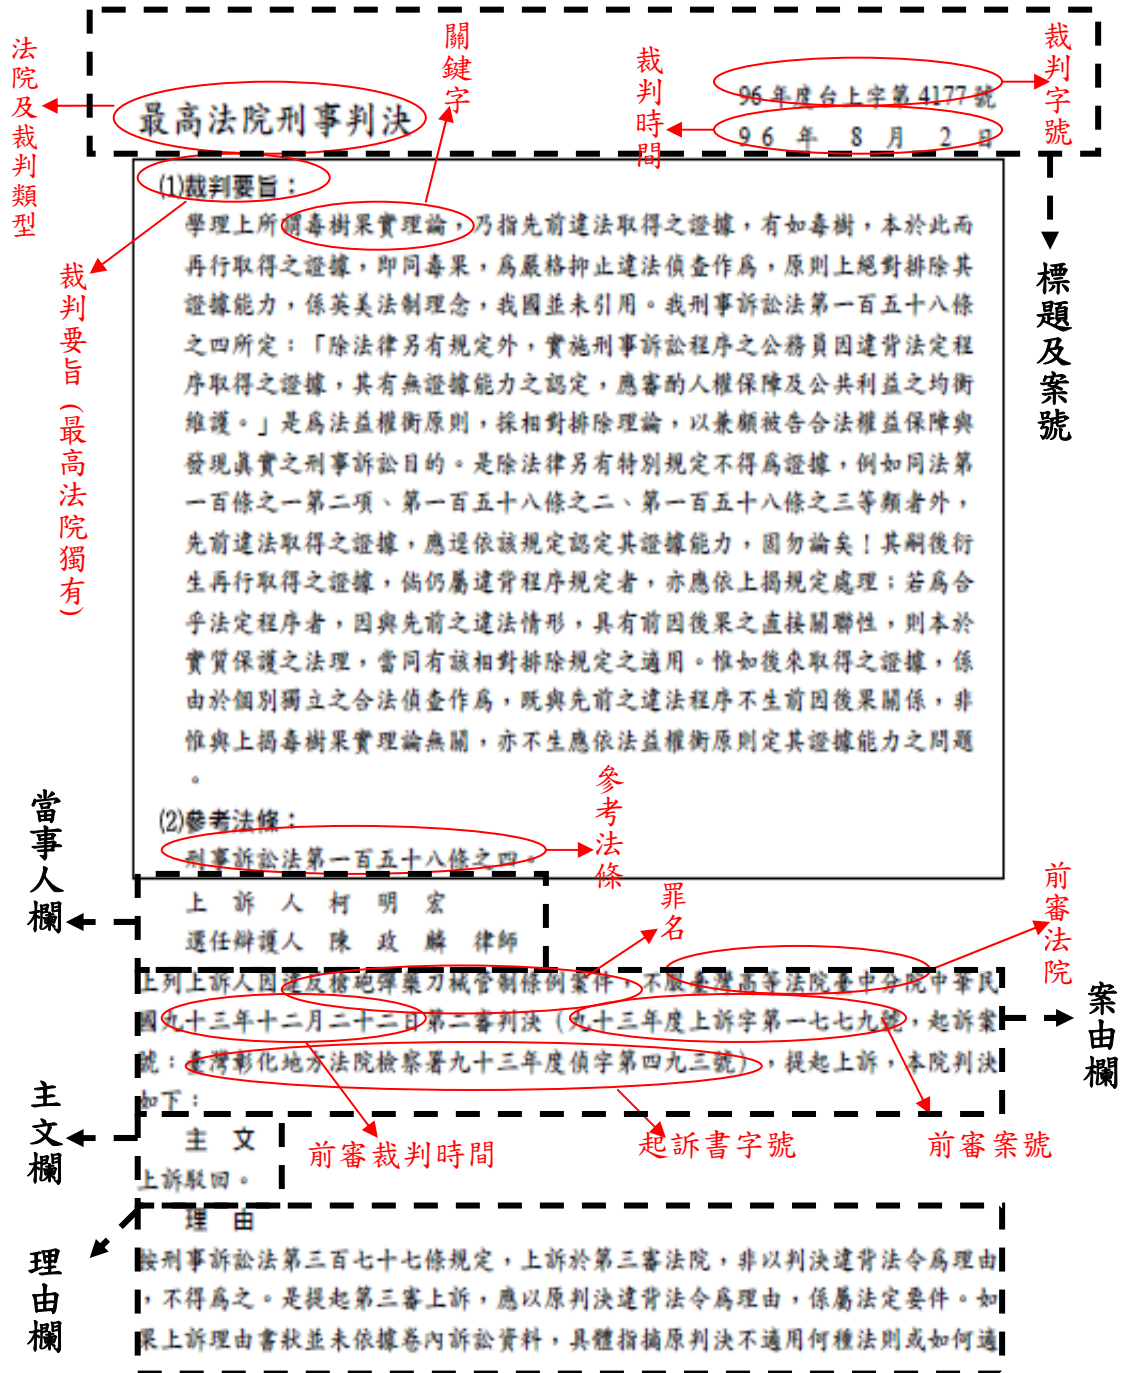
法院及裁判類型

最高法院刑事判決

關鍵字

裁判時間

96年度台上字第4177號
96年8月2日

裁判字號

標題及案號

(1)裁判要旨：

裁判要旨（最高法院獨有）

學理上所謂毒樹果實理論，乃指先前違法取得之證據，有如毒樹，本於此而再行取得之證據，即同毒果，為嚴格抑止違法偵查作為，原則上絕對排除其證據能力，係英美法制理念，我國並未引用。我刑事訴訟法第一百五十八條之四所定：「除法律另有規定外，實施刑事訴訟程序之公務員因違背法定程序取得之證據，其有無證據能力之認定，應審酌人權保障及公共利益之均衡維護。」是為法益權衡原則，採相對排除理論，以兼顧被告合法權益保障與發現真實之刑事訴訟目的。是除法律另有特別規定不得為證據，例如同法第一百條之一第二項、第一百五十八條之二、第一百五十八條之三等類者外，先前違法取得之證據，應逕依該規定認定其證據能力，固勿論矣！其嗣後衍生再行取得之證據，倘仍屬違背程序規定者，亦應依上揭規定處理；若為合乎法定程序者，因與先前之違法情形，具有前因後果之直接關聯性，則本於實質保護之法理，當同有該相對排除規定之適用。惟如後來取得之證據，係由於個別獨立之合法偵查作為，既與先前之違法程序不生前因後果關係，非惟與上揭毒樹果實理論無關，亦不生應依法益權衡原則定其證據能力之問題。

(2)參考法條：
刑事訴訟法第一百五十八條之四。

參考法條

當事人欄

上　訴　人　柯　明　宏
選任辯護人　陳　政　麟　律師

罪名

前審法院

上列上訴人因違反槍砲彈藥刀械管制條例案件，不服臺灣高等法院臺中分院中華民國九十三年十二月二十二日第二審判決（九十三年度上訴字第一七七九號，起訴案號：臺灣彰化地方法院檢察署九十三年度偵字第四九三號），提起上訴，本院判決如下：

案由欄

主文欄

主　文
上訴駁回。

前審裁判時間

起訴書字號

前審案號

理由欄

理　由
按刑事訴訟法第三百七十七條規定，上訴於第三審法院，非以判決違背法令為理由，不得為之。是提起第三審上訴，應以原判決違背法令為理由，係屬法定要件。如果上訴理由書狀並未依據卷內訴訟資料，具體指摘原判決不適用何種法則或如何適